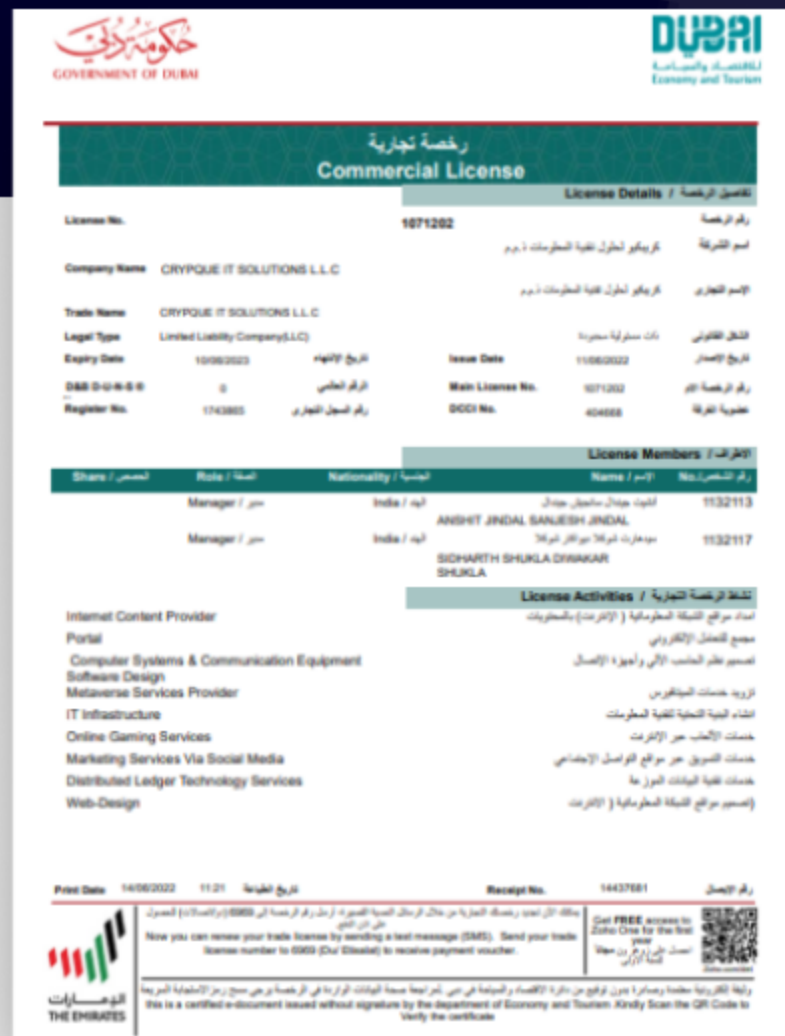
حكومة دبي
GOVERNMENT OF DUBAI

DUBAI
للاقتصاد والسياحة
Economy and Tourism

رخصة تجارية
Commercial License

License Details / تفاصيل الرخصة

| License No. | | 1071202 | رقم الرخصة |
|---|---|---|---|
| | | كريبكيو لحلول تقنية المعلومات ذ.م.م | اسم الشركة |
| Company Name | CRYPQUE IT SOLUTIONS L.L.C | | |
| | | كريبكيو لحلول تقنية المعلومات ذ.م.م | الإسم التجاري |
| Trade Name | CRYPQUE IT SOLUTIONS L.L.C | | |
| Legal Type | Limited Liability Company(LLC) | ذات مسئولية محدودة | الشكل القانوني |

| Expiry Date | 10/06/2023 | تاريخ الإنتهاء | Issue Date | 11/06/2022 | تاريخ الإصدار |
|---|---|---|---|---|---|
| D&B D-U-N-S ® | 0 | الرقم العالمي | Main License No. | 1071202 | رقم الرخصة الأم |
| Register No. | 1743865 | رقم السجل التجاري | DCCI No. | 404668 | عضوية الغرفة |

License Members / الأطراف

| Share / الحصص | Role / الصفة | Nationality / الجنسية | Name / الإسم | رقم الشخص/No. |
|---|---|---|---|---|
| | Manager / مدير | India / الهند | أنشيت جيندال سانجيش جيندال ANSHIT JINDAL SANJESH JINDAL | 1132113 |
| | Manager / مدير | India / الهند | سيدهارث شوكلا ديواكار شوكلا SIDHARTH SHUKLA DIWAKAR SHUKLA | 1132117 |

License Activities / أنشطة الرخصة التجارية

Internet Content Provider — امداد مواقع الشبكة المعلوماتية ( الإنترنت) بالمحتويات
Portal — مجمع للتحميل الإلكتروني
Computer Systems & Communication Equipment Software Design — تصميم نظم الحاسب الآلي وأجهزة الإتصال
Metaverse Services Provider — تزويد خدمات الميتافيرس
IT Infrastructure — انشاء البنية التحتية لتقنية المعلومات
Online Gaming Services — خدمات الألعاب عبر الإنترنت
Marketing Services Via Social Media — خدمات التسويق عبر مواقع التواصل الإجتماعي
Distributed Ledger Technology Services — خدمات تقنية البيانات الموزعة
Web-Design — تصميم مواقع الشبكة المعلوماتية ( الإنترنت)

Print Date 14/06/2022 11:21 تاريخ الطباعة
Receipt No. 14437681 رقم الإيصال

يمكنك الآن تجديد رخصتك التجارية من خلال الرسائل النصية القصيرة. أرسل رقم الرخصة إلى 6969 (دو/اتصالات) للحصول على الدفع
Now you can renew your trade license by sending a text message (SMS). Send your trade license number to 6969 (Du/ Etisalat) to receive payment voucher.

Get FREE access to Zoho One for the first year
احصل على عام مجاناً
Zoho.com/det

الإمارات
THE EMIRATES

وثيقة الكترونية معتمدة وصادرة بدون توقيع من دائرة الاقتصاد والسياحة في دبي. للمراجعة صحة البيانات الواردة في الرخصة يرجى مسح رمز الاستجابة السريعة
this is a certified e-document issued without signature by the department of Economy and Tourism .Kindly Scan the QR Code to Verify the certificate